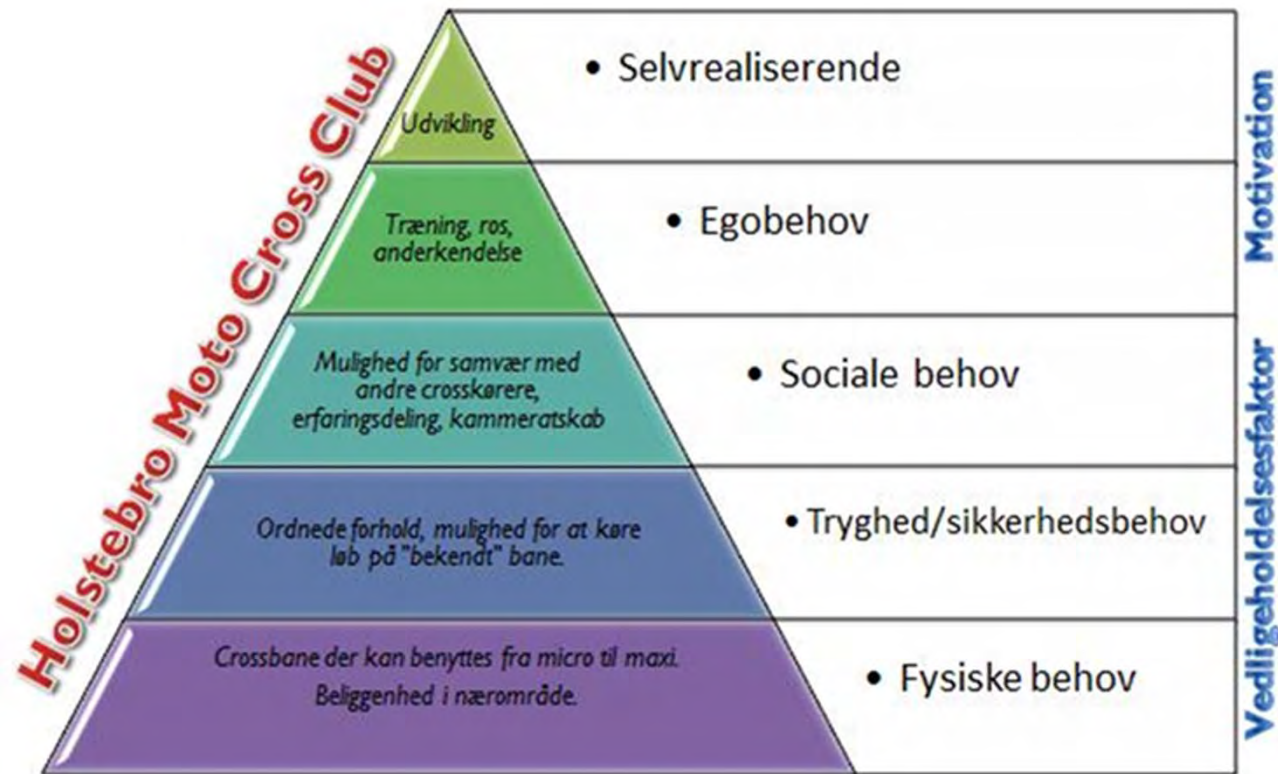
Holstebro Moto Cross Club

Udvikling

• Selvrealiserende

Træning, ros, anderkendelse

• Egobehov

Motivation

Mulighed for samvær med andre crosskørere, erfaringsdeling, kammeratskab

• Sociale behov

Ordnede forhold, mulighed for at køre løb på "bekendt" bane.

• Tryghed/sikkerhedsbehov

Crossbane der kan benyttes fra micro til maxi. Beliggenhed i nærområde.

• Fysiske behov

Vedligeholdelsesfaktor